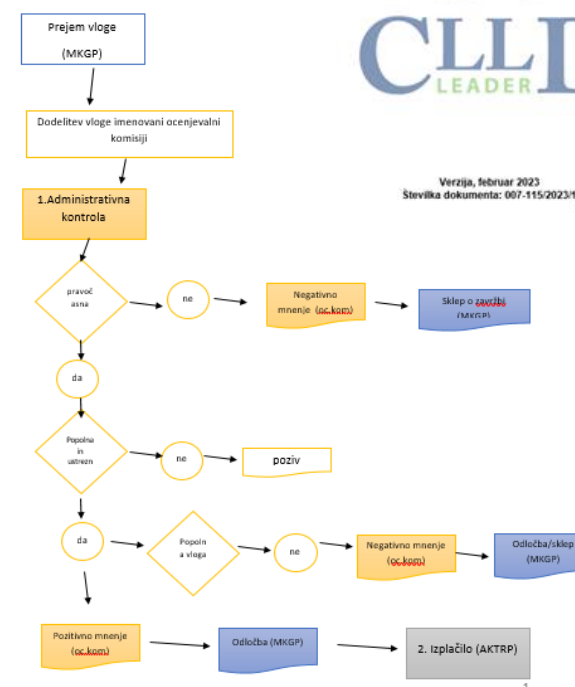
CLLD
LEADER

Prejem vloge
(MKGP)

Dodelitev vloge imenovani ocenjevalni komisiji

Verzija, februar 2023
Številka dokumenta: 007-115/2023/1

1.Administrativna kontrola

pravoč asna

ne

Negativno mnenje (oc.kom)

Sklep o zavržbi (MKGP)

da

Popolna in ustrezn

ne

poziv

da

Popoln a vloga

ne

Negativno mnenje (oc.kom)

Odločba/sklep (MKGP)

Pozitivno mnenje (oc.kom)

Odločba (MKGP)

2. Izplačilo (AKTRP)